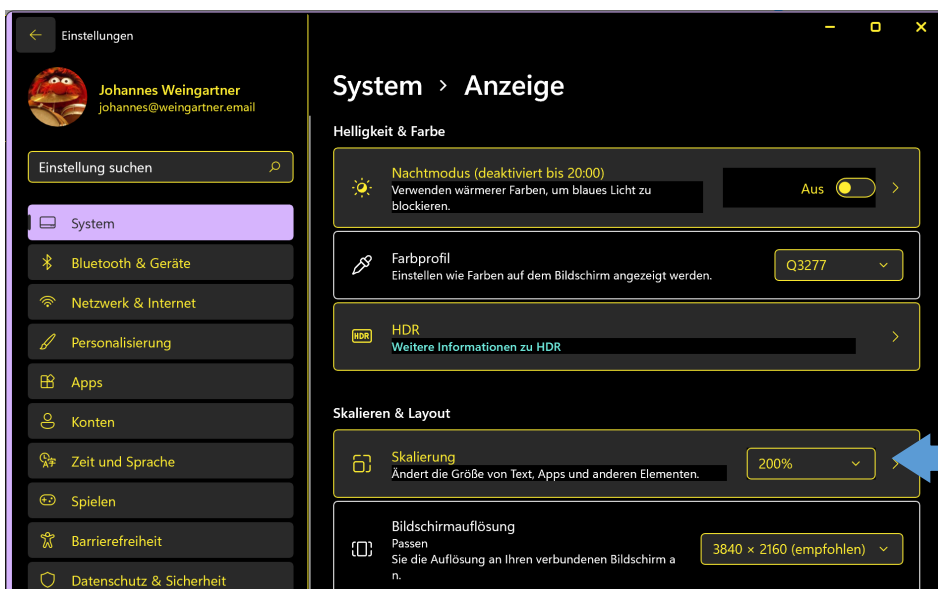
Einstellungen

Johannes Weingartner
johannes@weingartner.email

Einstellung suchen

System
Bluetooth & Geräte
Netzwerk & Internet
Personalisierung
Apps
Konten
Zeit und Sprache
Spielen
Barrierefreiheit
Datenschutz & Sicherheit

System › Anzeige

Helligkeit & Farbe

Nachtmodus (deaktiviert bis 20:00)
Verwenden wärmerer Farben, um blaues Licht zu blockieren.
Aus

Farbprofil
Einstellen wie Farben auf dem Bildschirm angezeigt werden.
Q3277

HDR
HDR
Weitere Informationen zu HDR

Skalieren & Layout

Skalierung
Ändert die Größe von Text, Apps und anderen Elementen.
200%

Bildschirmauflösung
Passen
Sie die Auflösung an Ihren verbundenen Bildschirm a n.
3840 × 2160 (empfohlen)